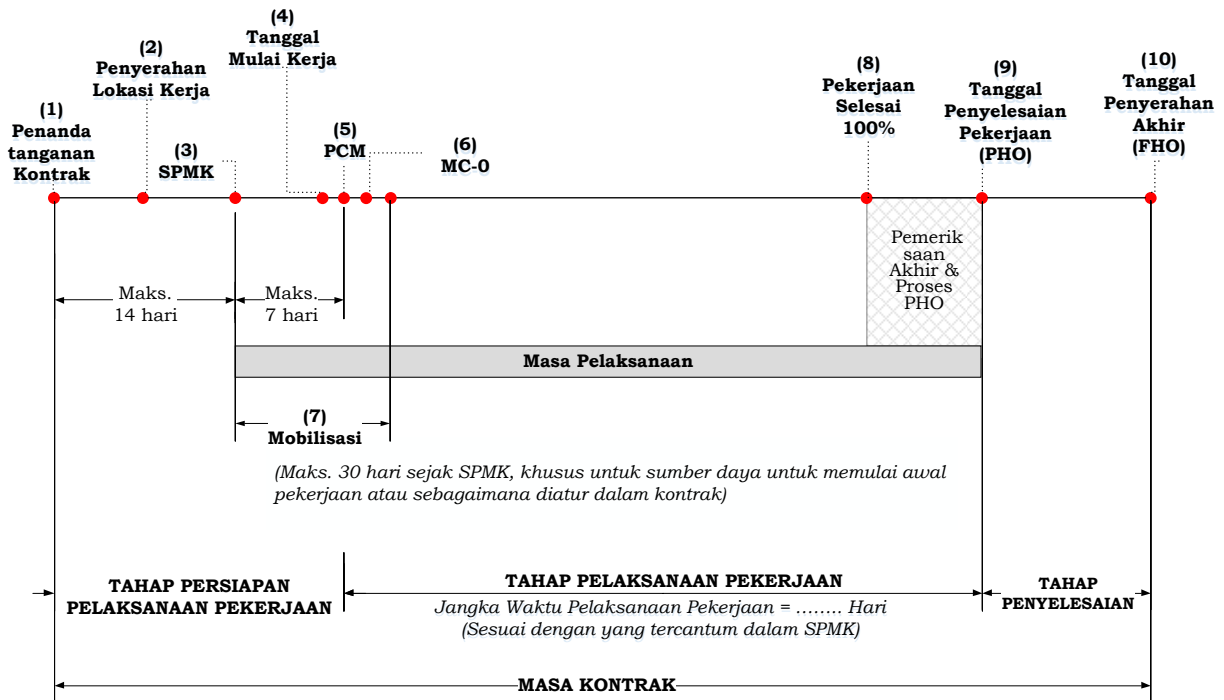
(1)
Penanda tanganan Kontrak

(2)
Penyerahan Lokasi Kerja

(3)
SPMK

(4)
Tanggal Mulai Kerja

(5)
PCM

(6)
MC-0

(8)
Pekerjaan Selesai 100%

(9)
Tanggal Penyelesaian Pekerjaan (PHO)

(10)
Tanggal Penyerahan Akhir (FHO)

Pemeriksaan Akhir & Proses PHO

Maks. 14 hari

Maks. 7 hari

Masa Pelaksanaan

(7)
Mobilisasi

(Maks. 30 hari sejak SPMK, khusus untuk sumber daya untuk memulai awal pekerjaan atau sebagaimana diatur dalam kontrak)

TAHAP PERSIAPAN PELAKSANAAN PEKERJAAN

TAHAP PELAKSANAAN PEKERJAAN

Jangka Waktu Pelaksanaan Pekerjaan = …….. Hari
(Sesuai dengan yang tercantum dalam SPMK)

TAHAP PENYELESAIAN

MASA KONTRAK